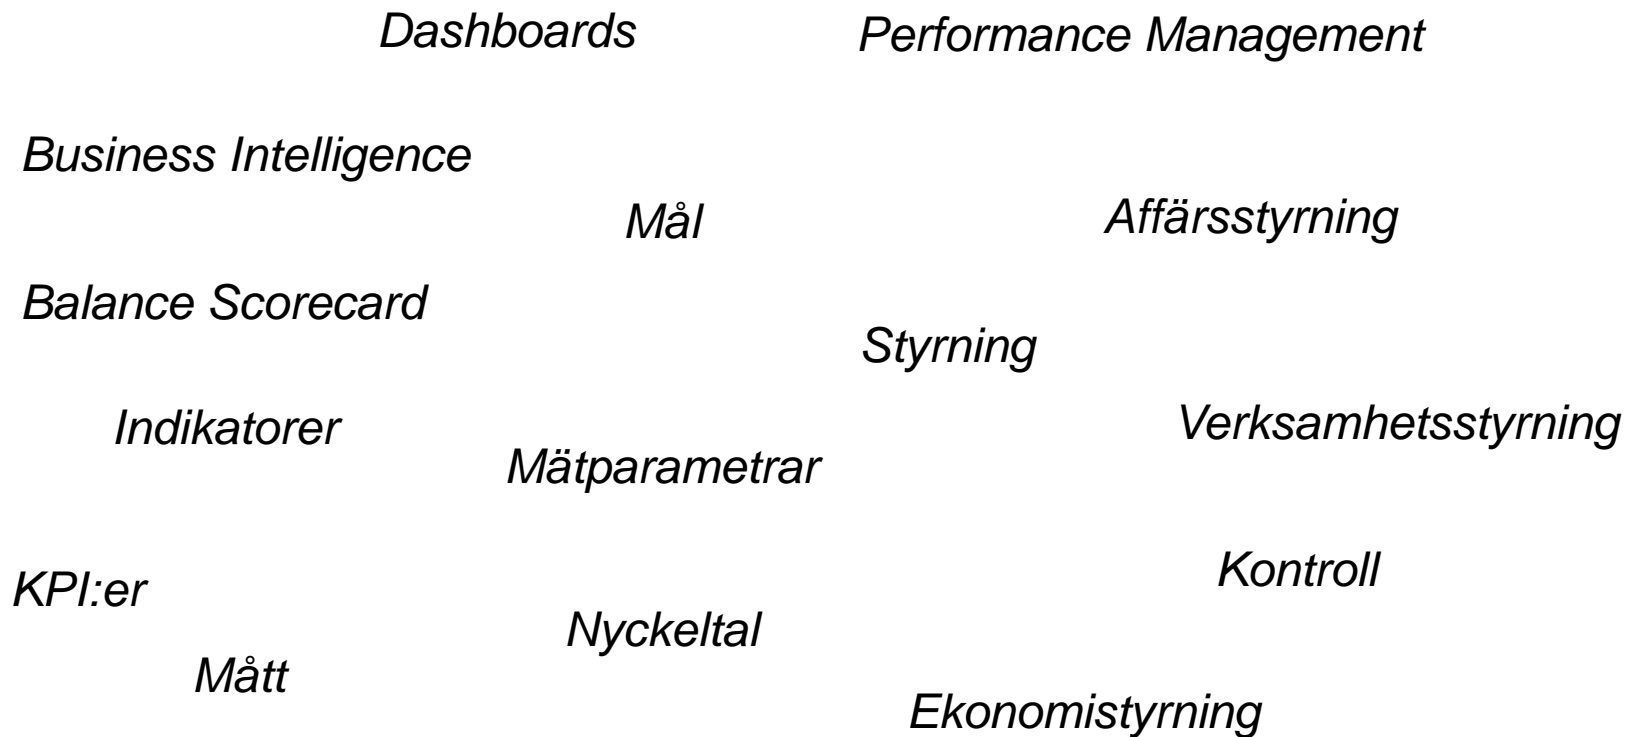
Dashboards

Performance Management

Business Intelligence

Mål

Affärsstyrning

Balance Scorecard

Styrning

Indikatorer

Verksamhetsstyrning

Mätparametrar

KPI:er

Kontroll

Nyckeltal

Mått

Ekonomistyrning